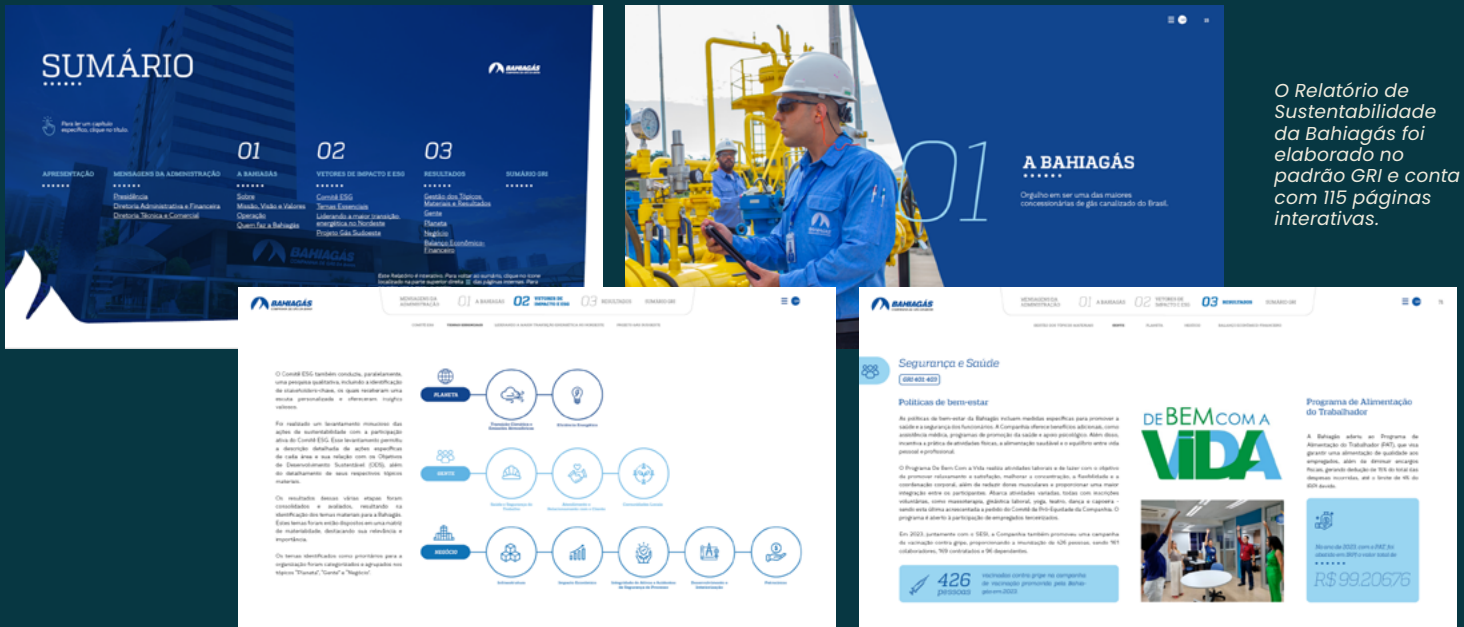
SUMÁRIO

BAHIAGÁS

Para ler um capítulo específico, clique no título

APRESENTAÇÃO

MENSAGENS DA ADMINISTRAÇÃO
Presidência
Diretoria Administrativa e Financeira
Diretoria Técnica e Comercial

01
A BAHIAGÁS
Sobre
Missão, Visão e Valores
Operação
Quem faz a Bahiagás

02
VETORES DE IMPACTO E ESG
Comitê ESG
Temas Essenciais
Liderando a maior transição energética no Nordeste
Projeto Gás Sudoeste

03
RESULTADOS
Gestão dos Tópicos Materiais e Resultados
Gente
Planeta
Negócio
Balanço Econômico-Financeiro

SUMÁRIO GRI

Este Relatório é interativo. Para voltar ao sumário, clique no ícone localizado na parte superior direita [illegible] das páginas internas. Para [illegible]

01
A BAHIAGÁS
Orgulho em ser uma das maiores concessionárias de gás canalizado do Brasil.

O Relatório de Sustentabilidade da Bahiagás foi elaborado no padrão GRI e conta com 115 páginas interativas.

BAHIAGÁS
MENSAGENS DA ADMINISTRAÇÃO 01 A BAHIAGÁS 02 VETORES DE IMPACTO E ESG 03 RESULTADOS SUMÁRIO GRI

O Comitê ESG também conduziu, paralelamente, uma pesquisa qualitativa, incluindo a identificação de stakeholders-chave, os quais receberam uma escuta personalizada e ofereceram insights valiosos.

Foi realizado um levantamento minucioso das ações de sustentabilidade com a participação ativa do Comitê ESG. Esse levantamento permitiu a descrição detalhada de ações específicas de cada área e sua relação com os Objetivos de Desenvolvimento Sustentável (ODS), além do detalhamento de seus respectivos tópicos materiais.

Os resultados dessas várias etapas foram consolidados e avaliados, resultando na identificação dos temas materiais para a Bahiagás. Estes temas foram então dispostos em uma matriz de materialidade, destacando sua relevância e importância.

Os temas identificados como prioritários para a organização foram categorizados e agrupados nos tópicos "Planeta", "Gente" e "Negócio".

PLANETA
GENTE
NEGÓCIO

BAHIAGÁS
MENSAGENS DA ADMINISTRAÇÃO 01 A BAHIAGÁS 02 VETORES DE IMPACTO E ESG 03 RESULTADOS SUMÁRIO GRI

Segurança e Saúde
GRI 403-403

Políticas de bem-estar

DE BEM COM A VIDA

Programa de Alimentação do Trabalhador

426 pessoas

R$ 99.206,76